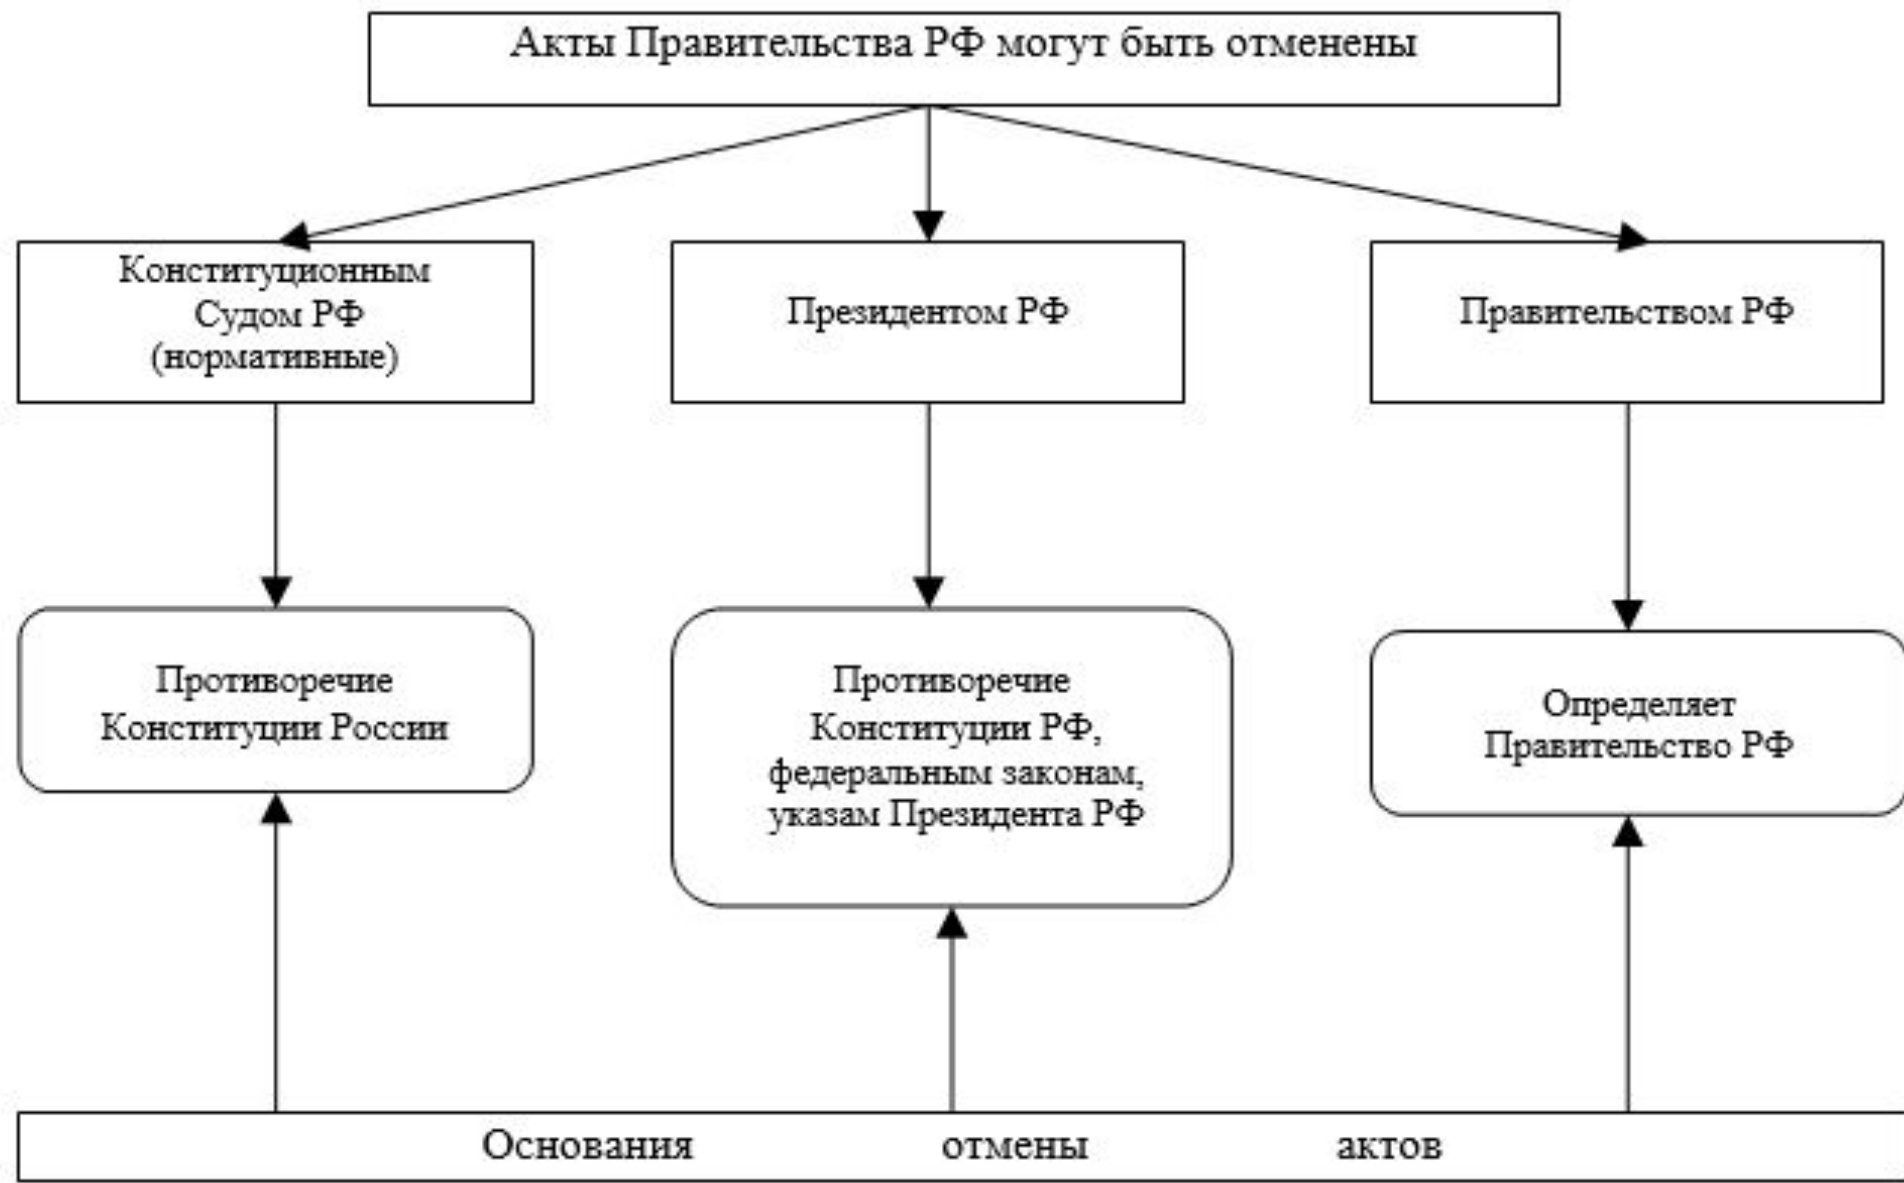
Акты Правительства РФ могут быть отменены

Конституционным Судом РФ (нормативные)

Президентом РФ

Правительством РФ

Противоречие Конституции России

Противоречие Конституции РФ, федеральным законам, указам Президента РФ

Определяет Правительство РФ

Основания отмены актов